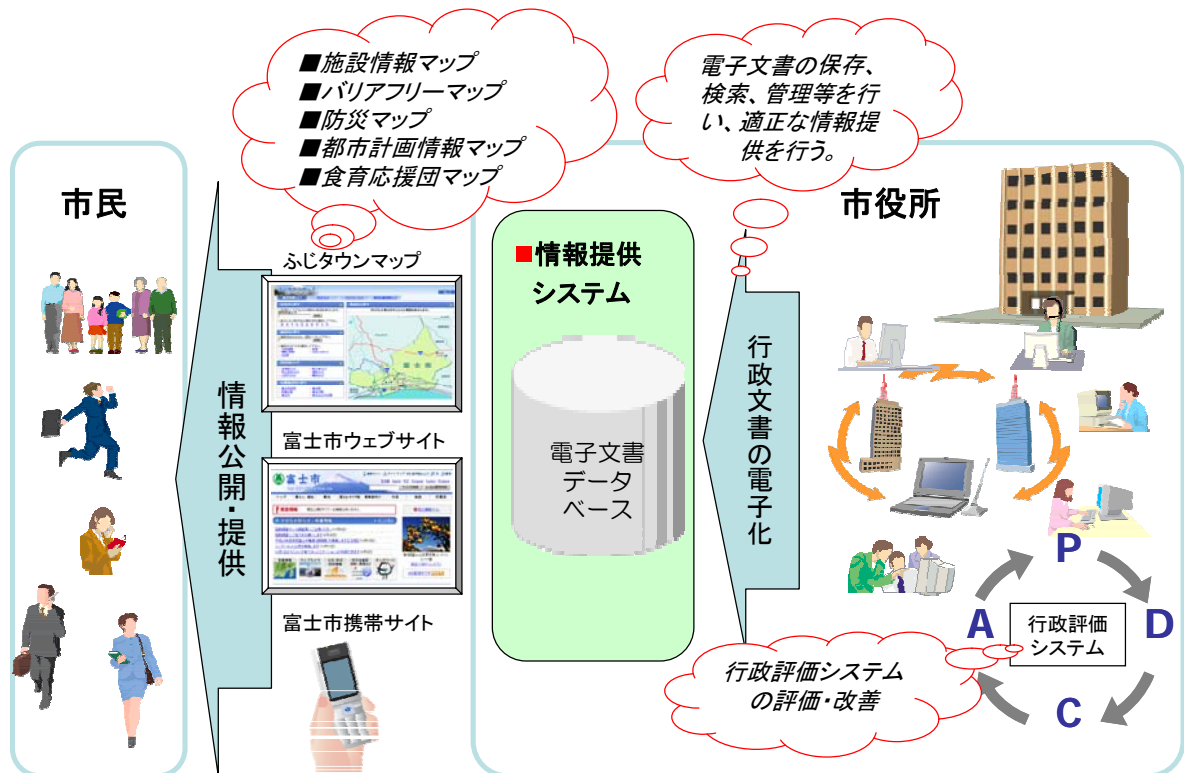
■施設情報マップ
■バリアフリーマップ
■防災マップ
■都市計画情報マップ
■食育応援団マップ

電子文書の保存、検索、管理等を行い、適正な情報提供を行う。

市民

市役所

ふじタウンマップ

富士市ウェブサイト

富士市携帯サイト

情報公開・提供

■情報提供システム

電子文書データベース

行政文書の電子化

P

D

C

A

行政評価システム

行政評価システムの評価・改善